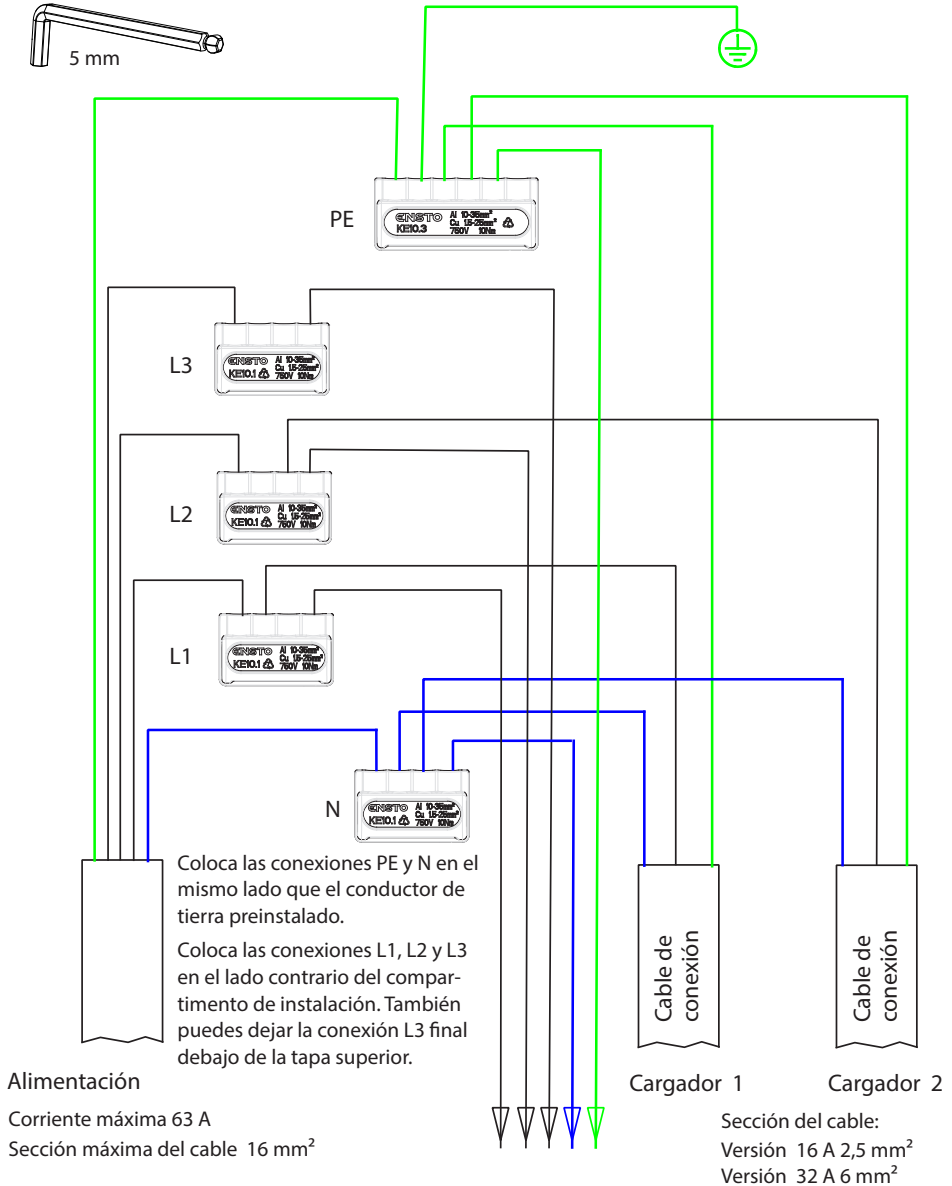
5 mm

PE

ENSTO Al 10-35mm² Cu 1,5-25mm² KE10.3 750V 10Nm

L3

ENSTO Al 10-35mm² Cu 1,5-25mm² KE10.1 750V 10Nm

L2

ENSTO Al 10-35mm² Cu 1,5-25mm² KE10.1 750V 10Nm

L1

ENSTO Al 10-35mm² Cu 1,5-25mm² KE10.1 750V 10Nm

N

ENSTO Al 10-35mm² Cu 1,5-25mm² KE10.1 750V 10Nm

Coloca las conexiones PE y N en el mismo lado que el conductor de tierra preinstalado.

Coloca las conexiones L1, L2 y L3 en el lado contrario del compartimento de instalación. También puedes dejar la conexión L3 final debajo de la tapa superior.

Cable de conexión

Cable de conexión

Alimentación

Corriente máxima 63 A
Sección máxima del cable 16 mm²

Cargador 1

Cargador 2

Sección del cable:
Versión 16 A 2,5 mm²
Versión 32 A 6 mm²